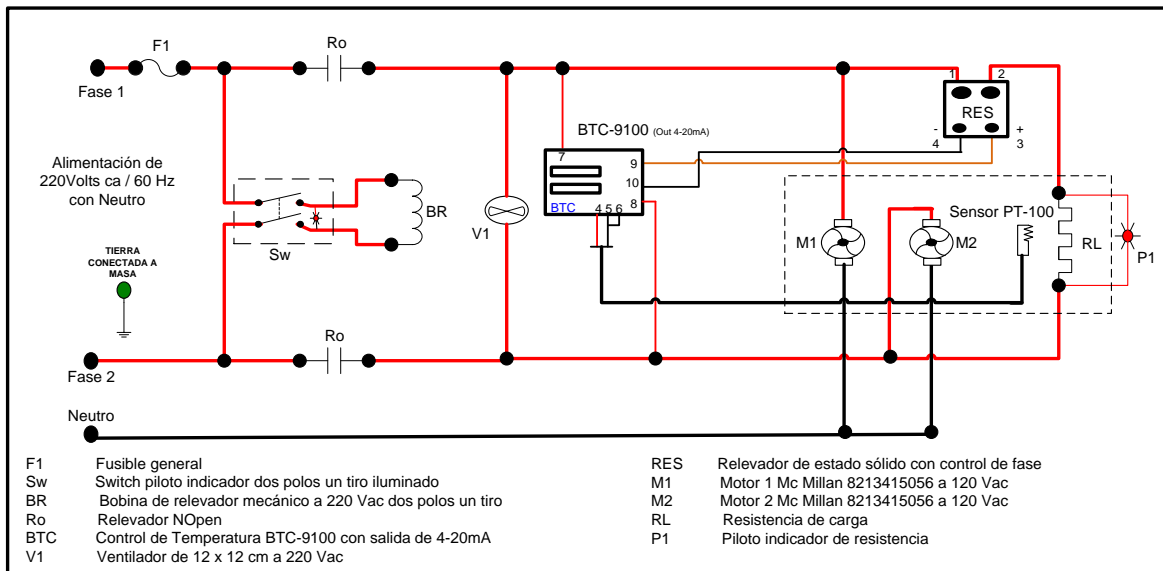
F1

Ro

Fase 1

1 2

RES

BTC-9100 (Out 4-20mA)

- +
4 3

7

9

10

8

BTC 4 5 6

Alimentación de 220Volts ca / 60 Hz con Neutro

BR

V1

Sensor PT-100

M1

M2

RL

P1

Sw

TIERRA CONECTADA A MASA

Ro

Fase 2

Neutro

| | |
|---|---|
| F1 | Fusible general |
| Sw | Switch piloto indicador dos polos un tiro iluminado |
| BR | Bobina de relevador mecánico a 220 Vac dos polos un tiro |
| Ro | Relevador NOpen |
| BTC | Control de Temperatura BTC-9100 con salida de 4-20mA |
| V1 | Ventilador de 12 x 12 cm a 220 Vac |

| | |
|---|---|
| RES | Relevador de estado sólido con control de fase |
| M1 | Motor 1 Mc Millan 8213415056 a 120 Vac |
| M2 | Motor 2 Mc Millan 8213415056 a 120 Vac |
| RL | Resistencia de carga |
| P1 | Piloto indicador de resistencia |